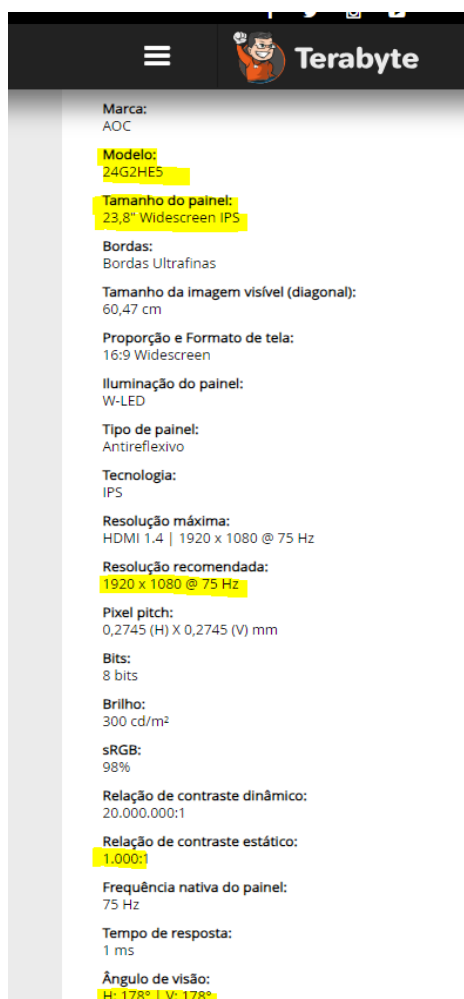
Terabyte

Marca:
AOC

Modelo:
24G2HE5

Tamanho do painel:
23,8" Widescreen IPS

Bordas:
Bordas Ultrafinas

Tamanho da imagem visível (diagonal):
60,47 cm

Proporção e Formato de tela:
16:9 Widescreen

Iluminação do painel:
W-LED

Tipo de painel:
Antireflexivo

Tecnologia:
IPS

Resolução máxima:
HDMI 1.4 | 1920 x 1080 @ 75 Hz

Resolução recomendada:
1920 x 1080 @ 75 Hz

Pixel pitch:
0,2745 (H) X 0,2745 (V) mm

Bits:
8 bits

Brilho:
300 cd/m²

sRGB:
98%

Relação de contraste dinâmico:
20.000.000:1

Relação de contraste estático:
1.000:1

Frequência nativa do painel:
75 Hz

Tempo de resposta:
1 ms

Ângulo de visão:
H: 178° | V: 178°